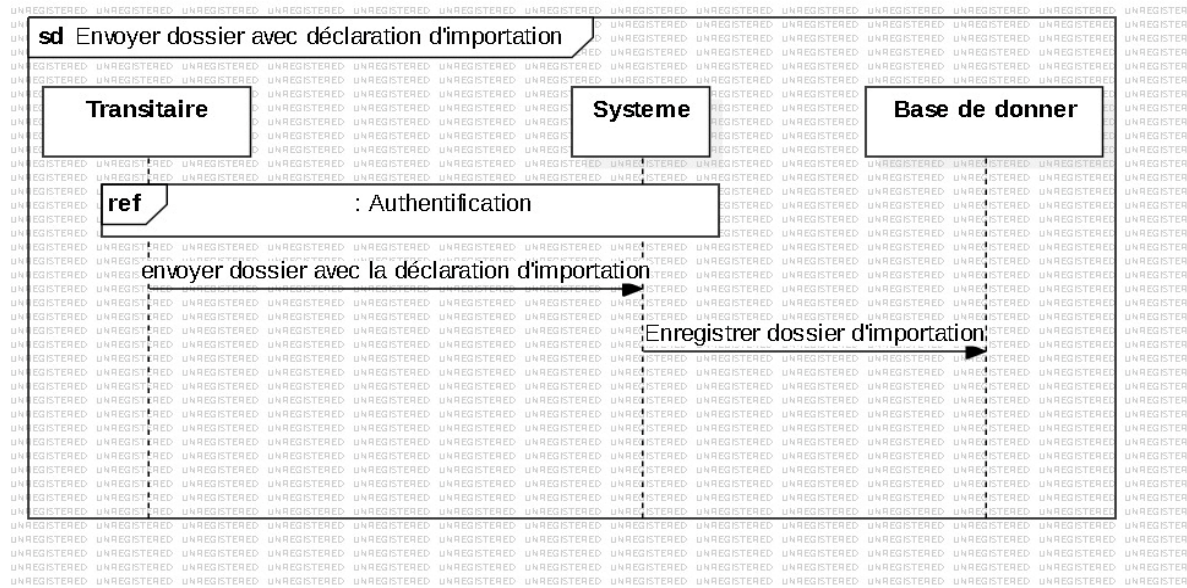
sd Envoyer dossier avec déclaration d'importation

Transitaire

Systeme

Base de donner

ref

: Authentification

envoyer dossier avec la déclaration d'importation

Enregistrer dossier d'importation

UNREGISTERED